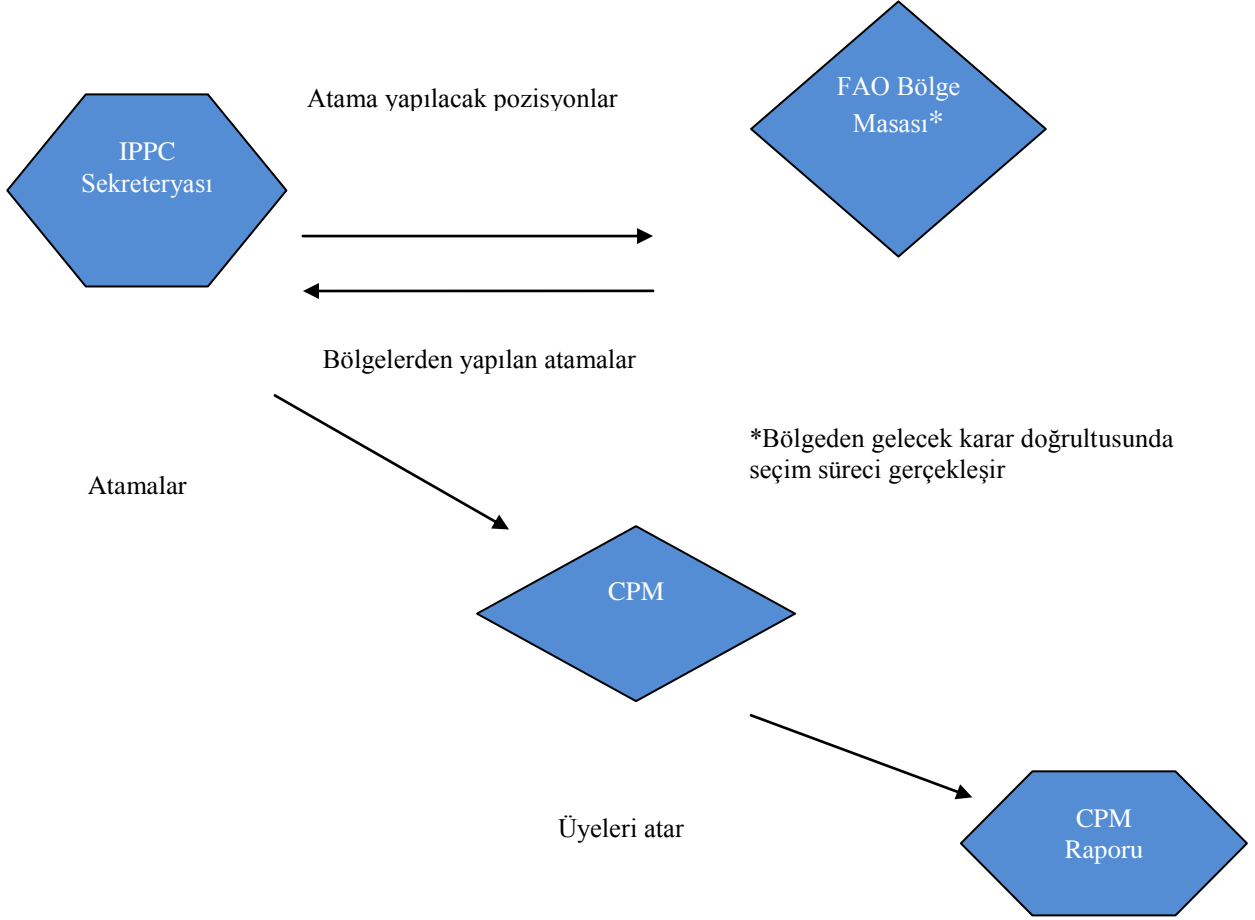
Atama yapılacak pozisyonlar

FAO Bölge Masası*

IPPC Sekreteryası

Bölgelerden yapılan atamalar

*Bölgeden gelecek karar doğrultusunda seçim süreci gerçekleşir

Atamalar

CPM

Üyeleri atar

CPM Raporu